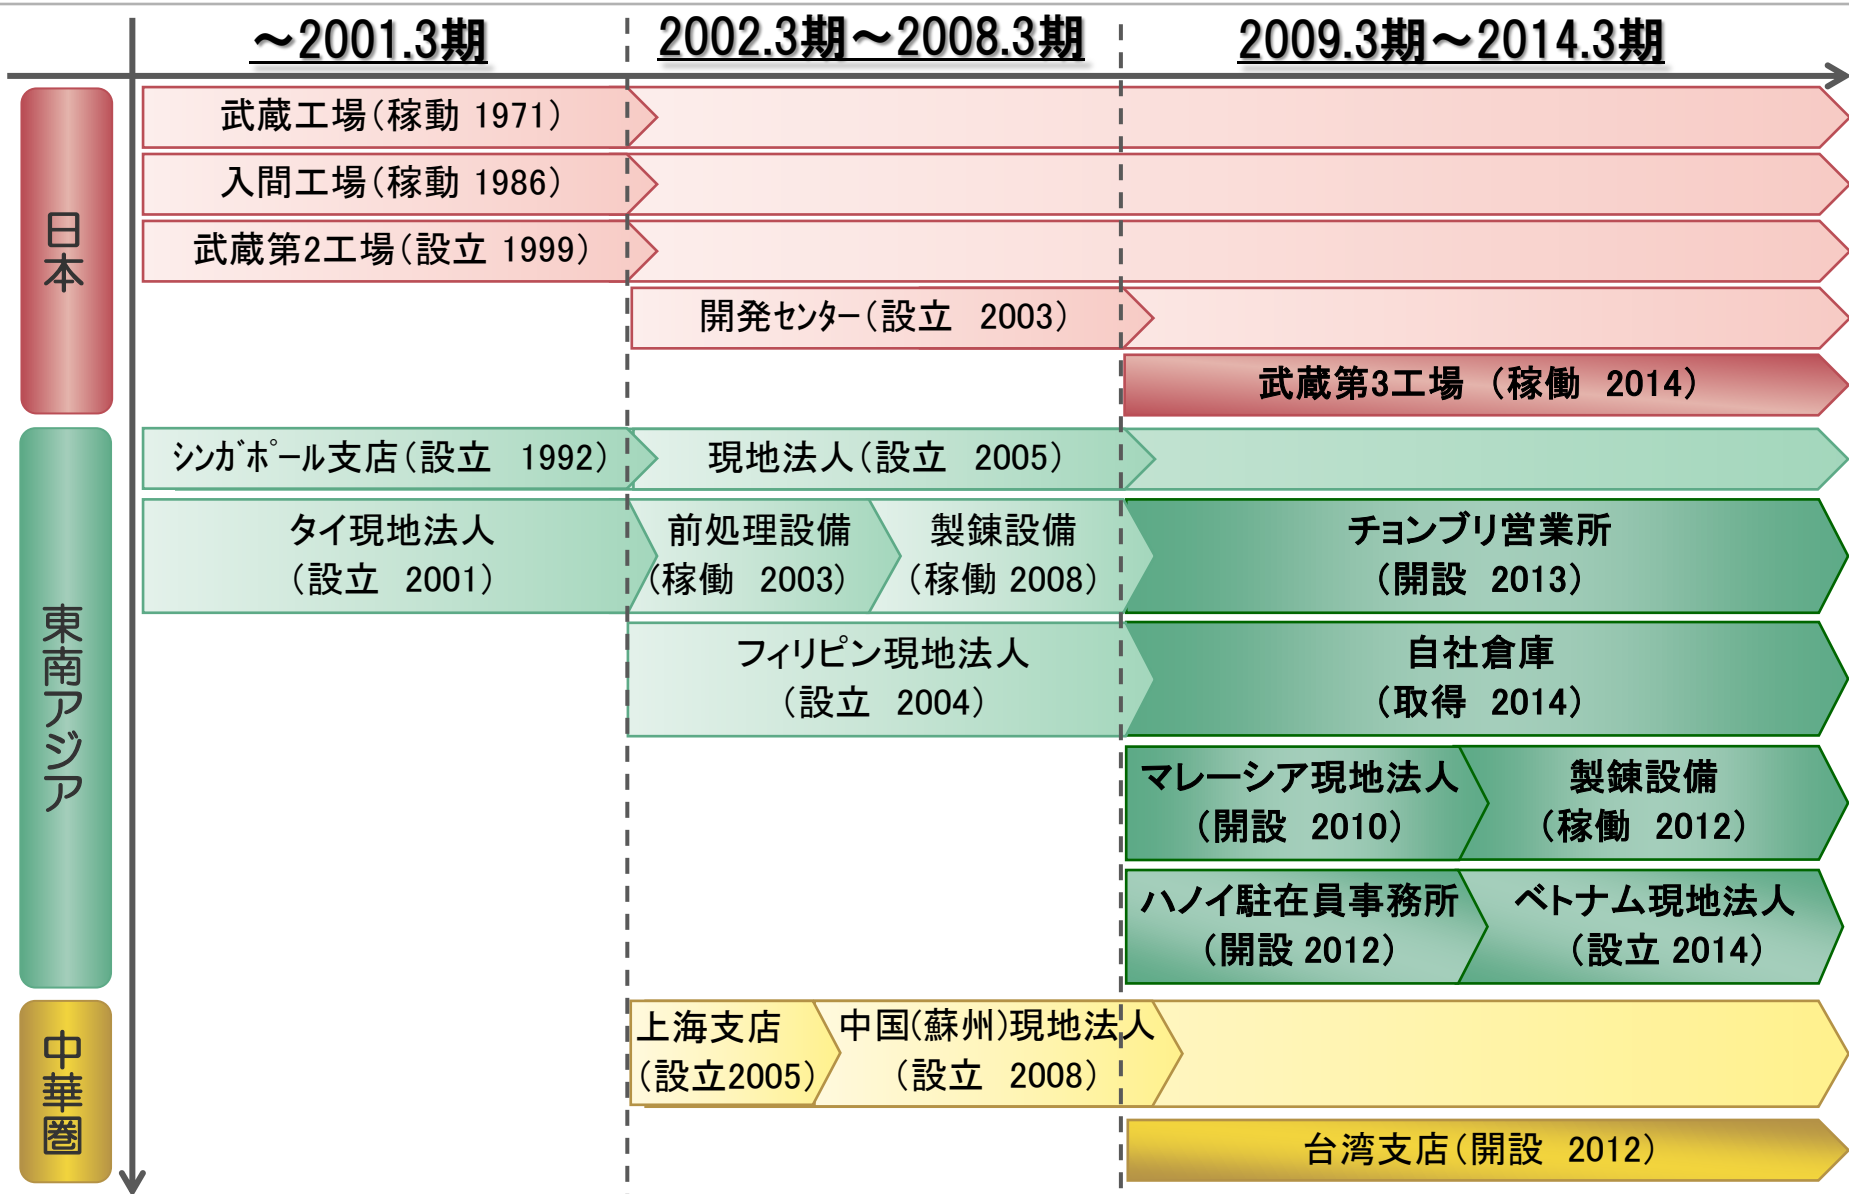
～2001.3期 | 2002.3期～2008.3期 | 2009.3期～2014.3期

日本

武蔵工場(稼動 1971)

入間工場(稼動 1986)

武蔵第2工場(設立 1999)

開発センター(設立 2003)

武蔵第3工場 (稼働 2014)

東南アジア

シンガポール支店(設立 1992)

現地法人(設立 2005)

タイ現地法人 (設立 2001)

前処理設備 (稼働 2003)

製錬設備 (稼働 2008)

チョンブリ営業所 (開設 2013)

フィリピン現地法人 (設立 2004)

自社倉庫 (取得 2014)

マレーシア現地法人 (開設 2010)

製錬設備 (稼働 2012)

ハノイ駐在員事務所 (開設 2012)

ベトナム現地法人 (設立 2014)

中華圏

上海支店 (設立2005)

中国(蘇州)現地法人 (設立 2008)

台湾支店(開設 2012)